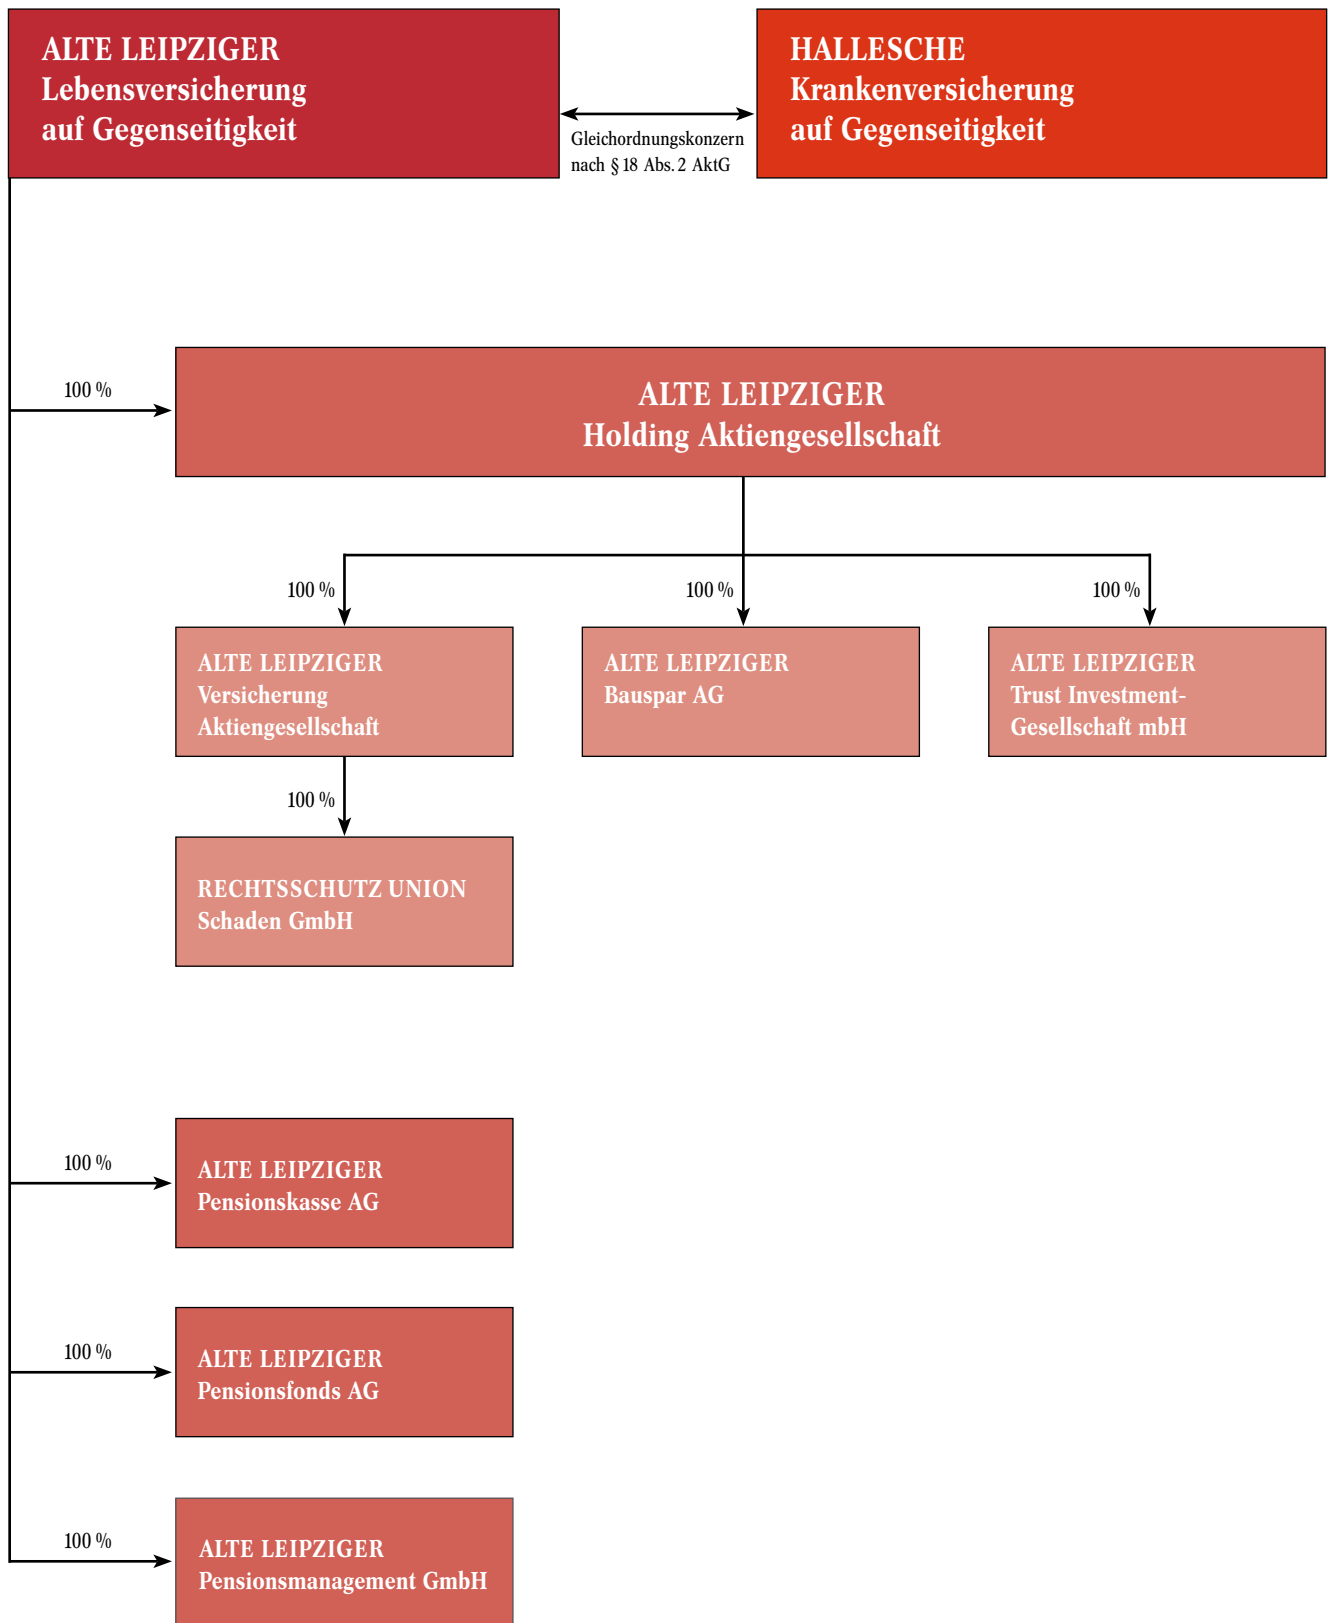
ALTE LEIPZIGER
Lebensversicherung
auf Gegenseitigkeit

Gleichordnungskonzern nach § 18 Abs. 2 AktG

HALLESCHE
Krankenversicherung
auf Gegenseitigkeit

100 %

ALTE LEIPZIGER
Holding Aktiengesellschaft

100 %

100 %

100 %

ALTE LEIPZIGER
Versicherung
Aktiengesellschaft

ALTE LEIPZIGER
Bauspar AG

ALTE LEIPZIGER
Trust Investment-Gesellschaft mbH

100 %

RECHTSSCHUTZ UNION
Schaden GmbH

100 %

ALTE LEIPZIGER
Pensionskasse AG

100 %

ALTE LEIPZIGER
Pensionsfonds AG

100 %

ALTE LEIPZIGER
Pensionsmanagement GmbH